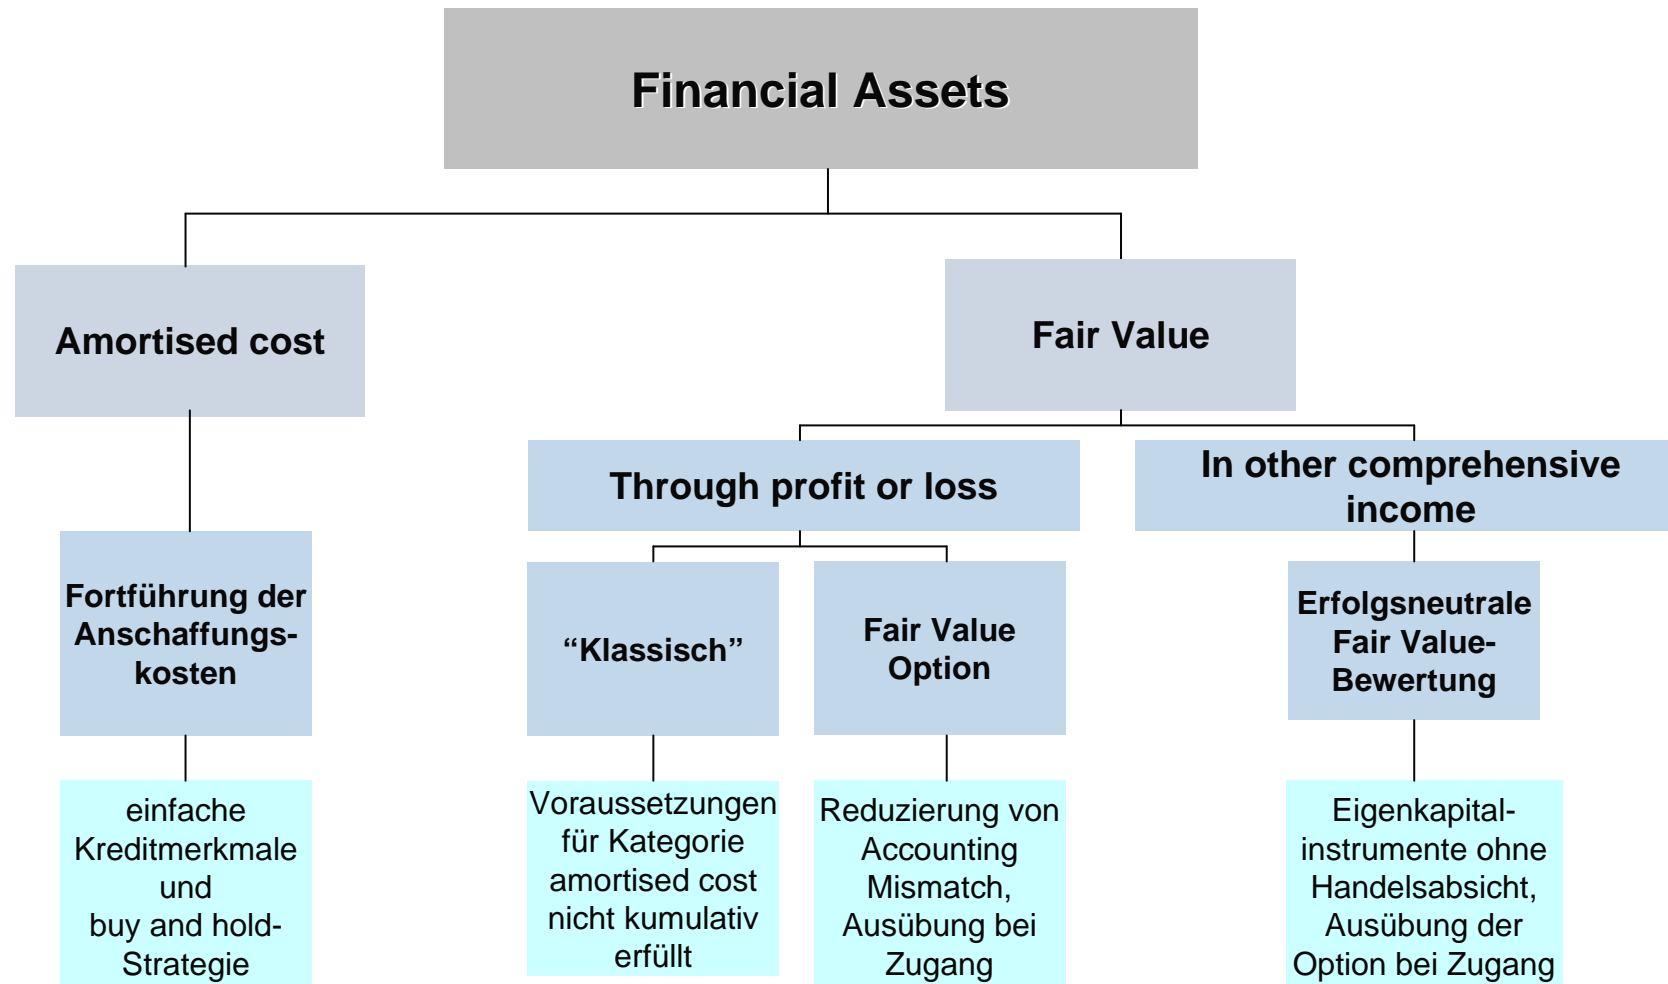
Financial Assets

Amortised cost

Fair Value

Through profit or loss

In other comprehensive income

Fortführung der Anschaffungskosten

“Klassisch”

Fair Value Option

Erfolgsneutrale Fair Value-Bewertung

einfache Kreditmerkmale und buy and hold-Strategie

Voraussetzungen für Kategorie amortised cost nicht kumulativ erfüllt

Reduzierung von Accounting Mismatch, Ausübung bei Zugang

Eigenkapitalinstrumente ohne Handelsabsicht, Ausübung der Option bei Zugang